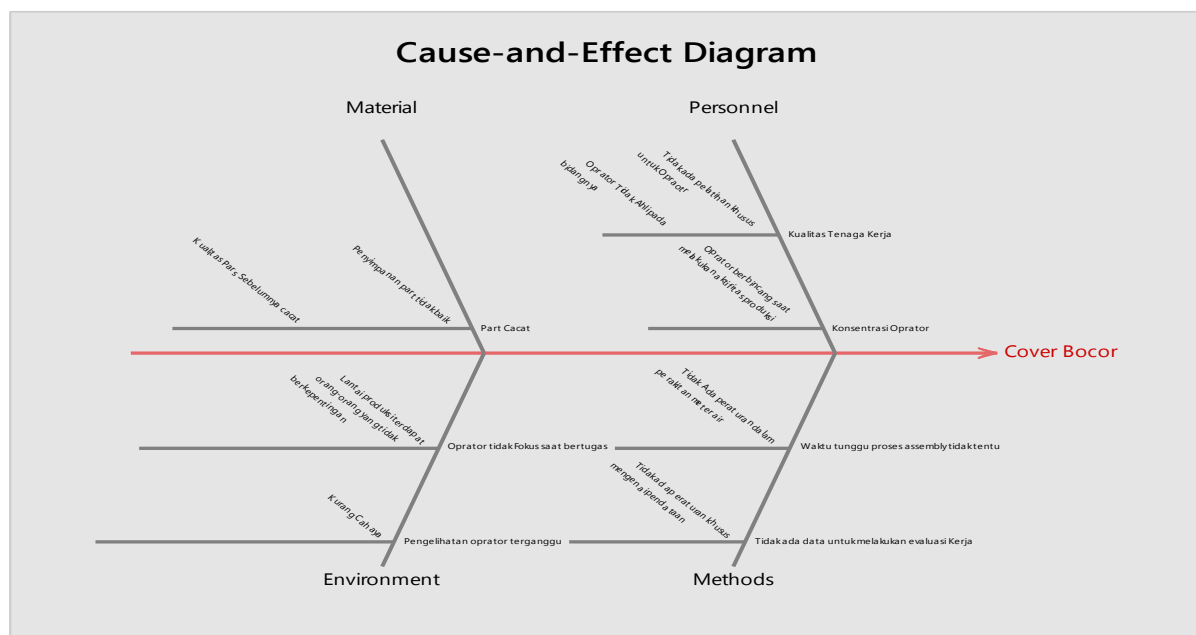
Cause-and-Effect Diagram

Material

Personnel

Kualitas Pars Sebelumnya cacat

Penyimpanan part tidak baik

Part Cacat

Tidak ada pelatihan khusus untuk Oprator

Oprator Tidak Ahli pada bidangnya

Kualitas Tenaga Kerja

Oprator berbincang saat melakukan aktifitas produksi

Konsentrasi Oprator

Cover Bocor

Lantai produksi terdapat orang-orang yang tidak berkepentingan

Oprator tidak Fokus saat bertugas

Tidak Ada peraturan dalam perakitan material

Waktu tunggu proses assembly tidak tentu

Kurang Cahaya

Pengelihatan oprator terganggu

Tidak ada peraturan khusus mengenai pendataan

Tidak ada data untuk melakukan evaluasi Kerja

Environment

Methods